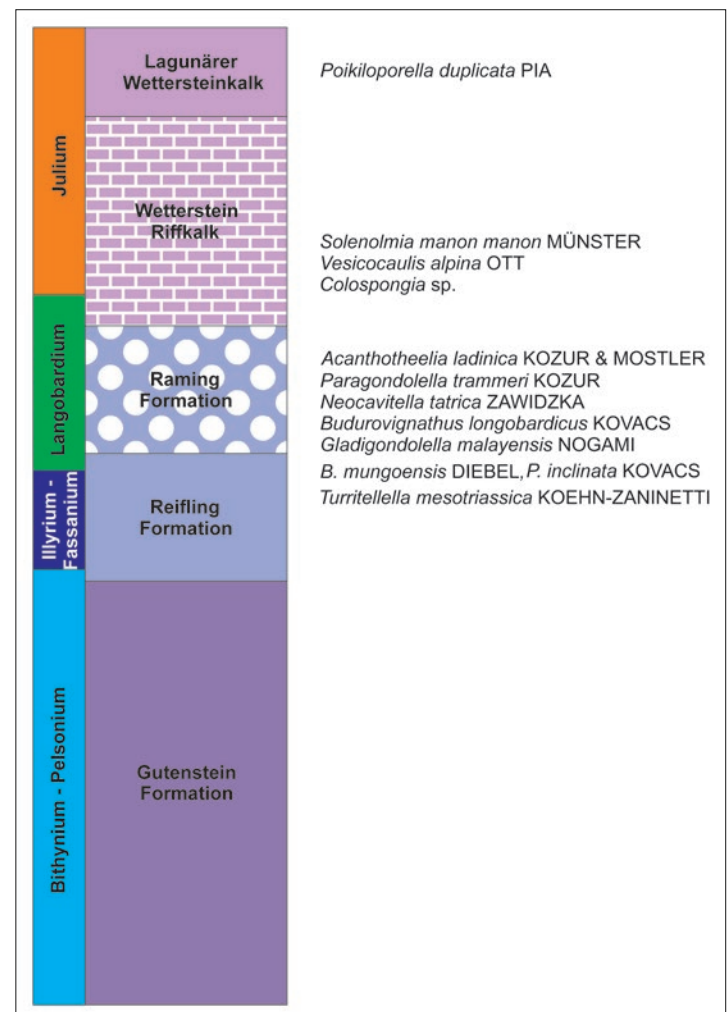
Julium

Langobardium

Illyrium - Fassanium

Bithynium - Pelsonium

Lagunärer Wettersteinkalk

Wetterstein Riffkalk

Raming Formation

Reifling Formation

Gutenstein Formation

Poikiloporella duplicata PIA

Solenolmia manon manon MÜNSTER
Vesicocaulis alpina OTT
Colospongia sp.

Acanthotheelia ladinica KOZUR & MOSTLER
Paragondolella trammeri KOZUR
Neocavitella tatrica ZAWIDZKA
Budurovignathus longobardicus KOVACS
Gladigondolella malayensis NOGAMI
B. mungoensis DIEBEL, P. inclinata KOVACS
Turritellella mesotriassica KOEHN-ZANINETTI